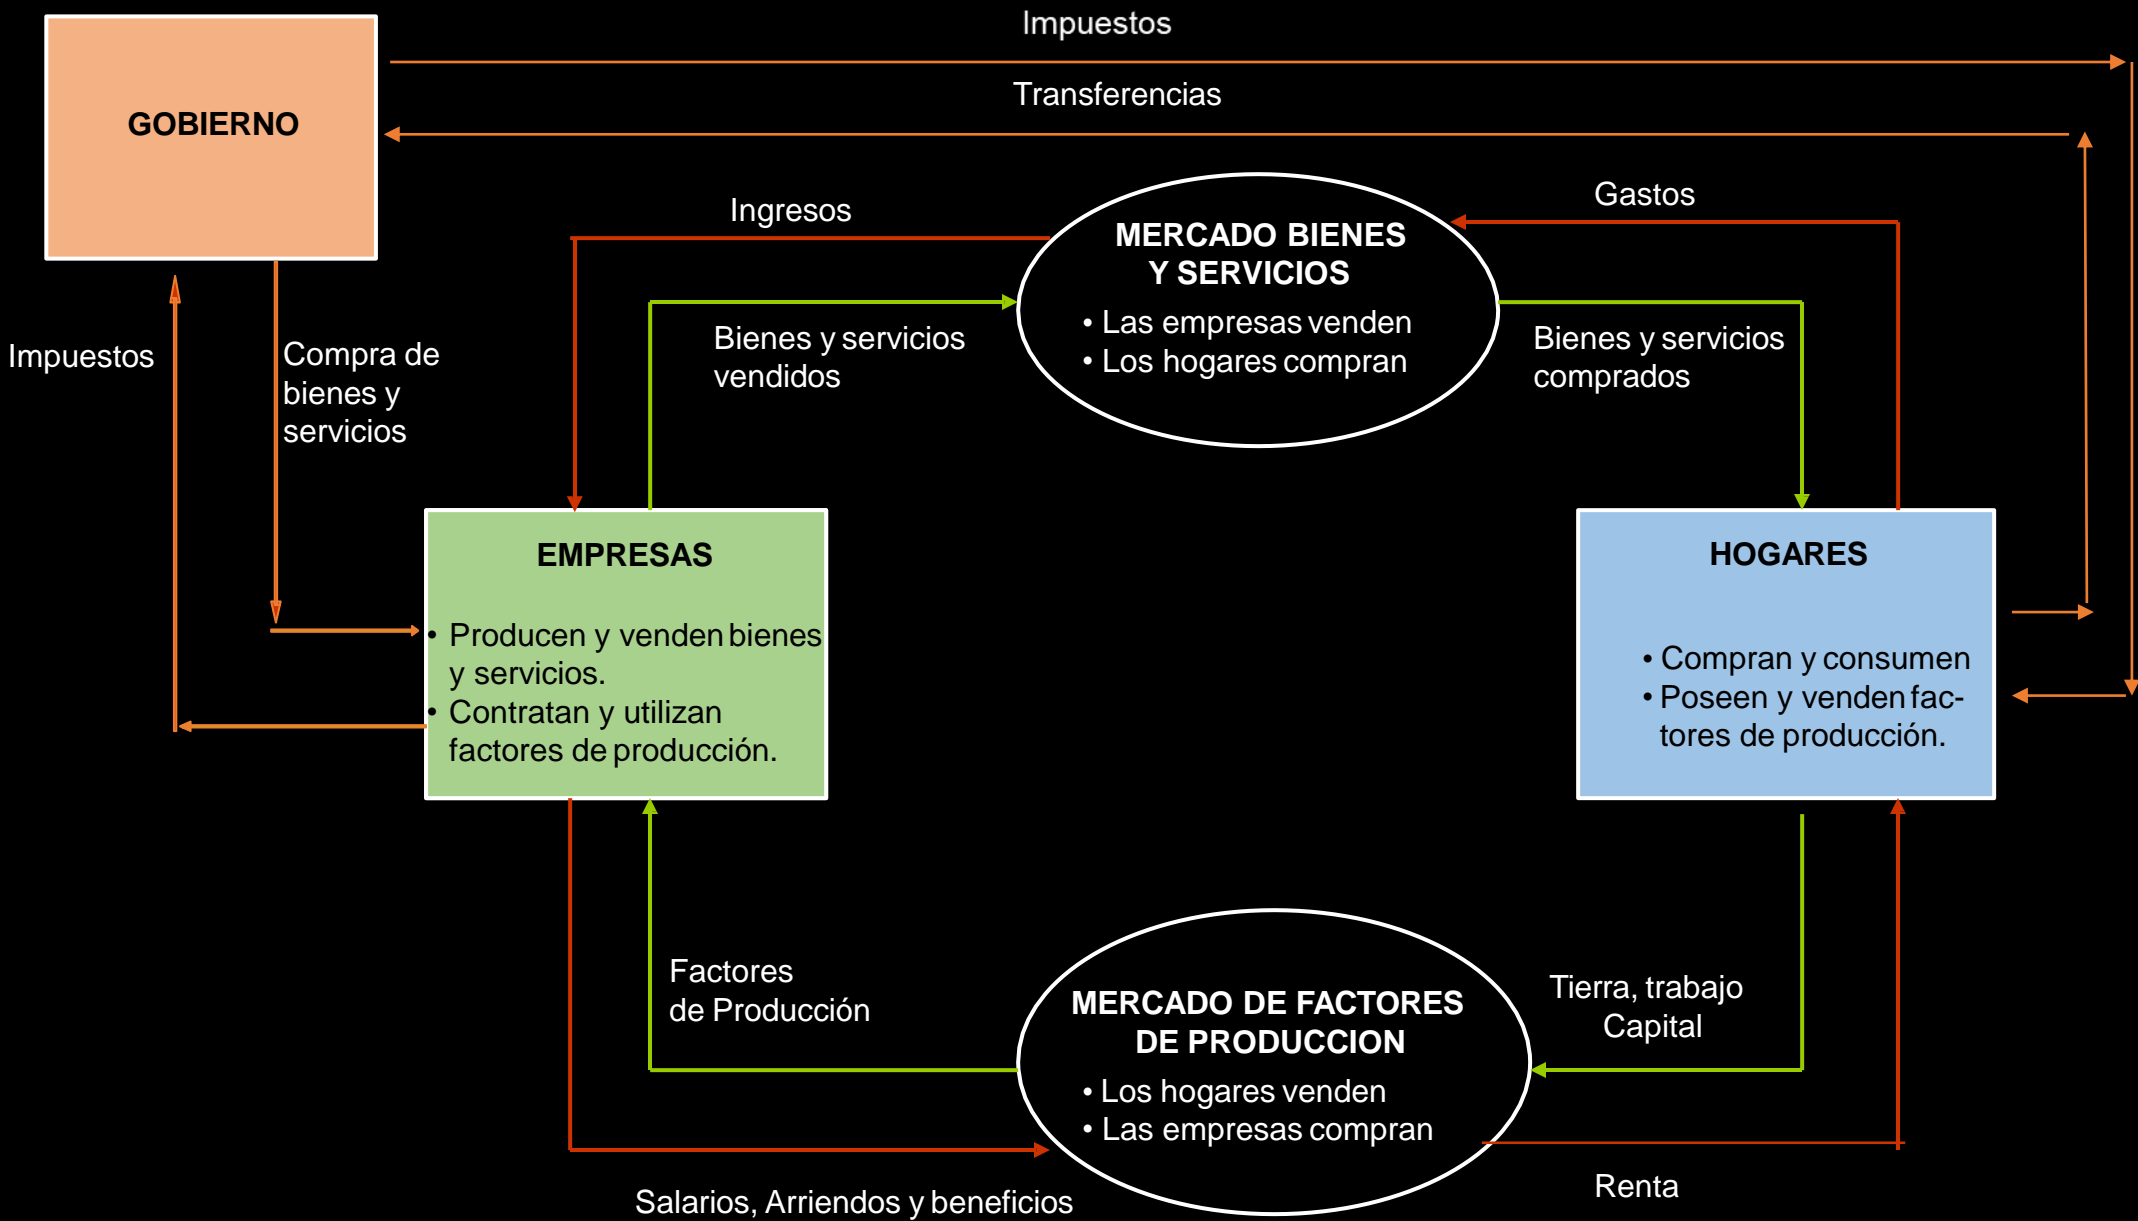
Impuestos

Transferencias

GOBIERNO

Ingresos

MERCADO BIENES Y SERVICIOS
• Las empresas venden
• Los hogares compran

Gastos

Impuestos

Compra de bienes y servicios

Bienes y servicios vendidos

Bienes y servicios comprados

EMPRESAS
• Producen y venden bienes y servicios.
• Contratan y utilizan factores de producción.

HOGARES
• Compran y consumen
• Poseen y venden factores de producción.

Factores de Producción

MERCADO DE FACTORES DE PRODUCCION
• Los hogares venden
• Las empresas compran

Tierra, trabajo Capital

Renta

Salarios, Arriendos y beneficios